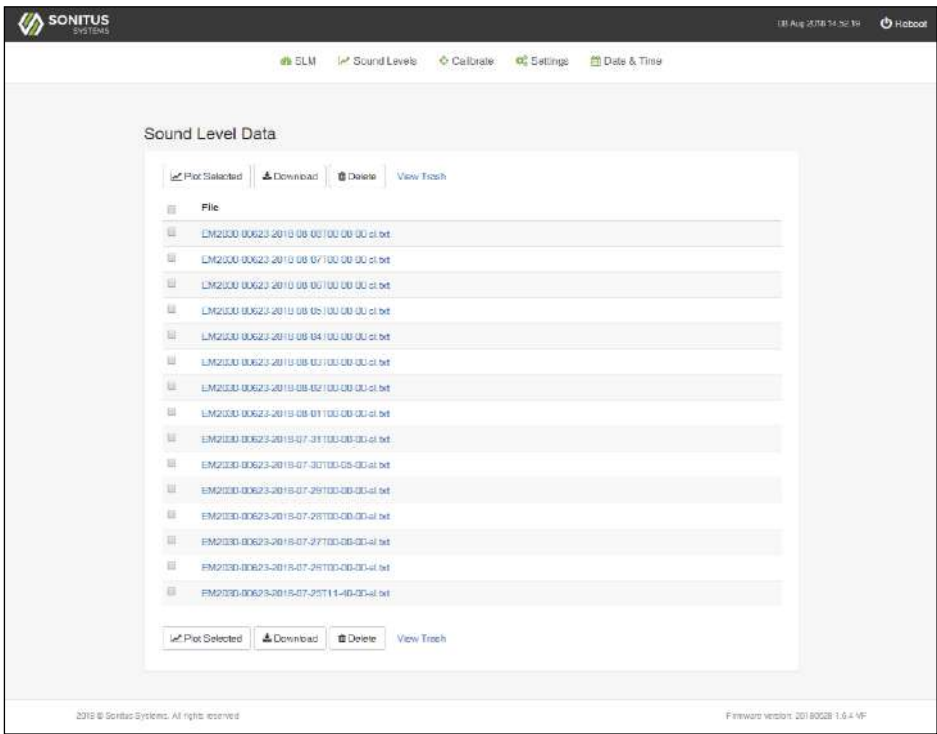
SONITUS SYSTEMS

08 Aug 2018 14:52:19 Reboot

SLM Sound Levels Calibrate Settings Date & Time

Sound Level Data

Plot Selected Download Delete View Trash

File

EM2030-00623-2018-08-08T00-00-00-sl.txt
EM2030-00623-2018-08-07T00-00-00-sl.txt
EM2030-00623-2018-08-06T00-00-00-sl.txt
EM2030-00623-2018-08-05T00-00-00-sl.txt
EM2030-00623-2018-08-04T00-00-00-sl.txt
EM2030-00623-2018-08-03T00-00-00-sl.txt
EM2030-00623-2018-08-02T00-00-00-sl.txt
EM2030-00623-2018-08-01T00-00-00-sl.txt
EM2030-00623-2018-07-31T00-00-00-sl.txt
EM2030-00623-2018-07-30T00-00-00-sl.txt
EM2030-00623-2018-07-29T00-00-00-sl.txt
EM2030-00623-2018-07-28T00-00-00-sl.txt
EM2030-00623-2018-07-27T00-00-00-sl.txt
EM2030-00623-2018-07-26T00-00-00-sl.txt
EM2030-00623-2018-07-25T11-40-00-sl.txt

Plot Selected Download Delete View Trash

2018 © Sonitus Systems. All rights reserved

Firmware version: 20180828 1.6.4 VF